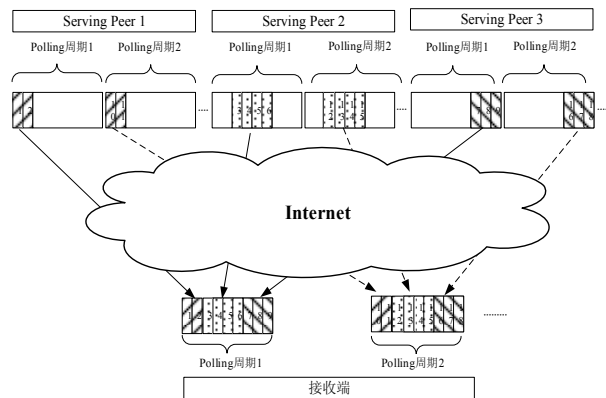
Serving Peer 1

Serving Peer 2

Serving Peer 3

Polling周期1

Polling周期2

Polling周期1

Polling周期2

Polling周期1

Polling周期2

1 2

1 1 0 1

3 4 5 6

1 1 1 2 3 4 5

8 9

1 1 1 6 7 8

Internet

1 2 3 4 5 6 7 8 9

1 1 1 1 1 1 1 1 0 1 2 3 4 5 6 7 8

Polling周期1

Polling周期2

接收端